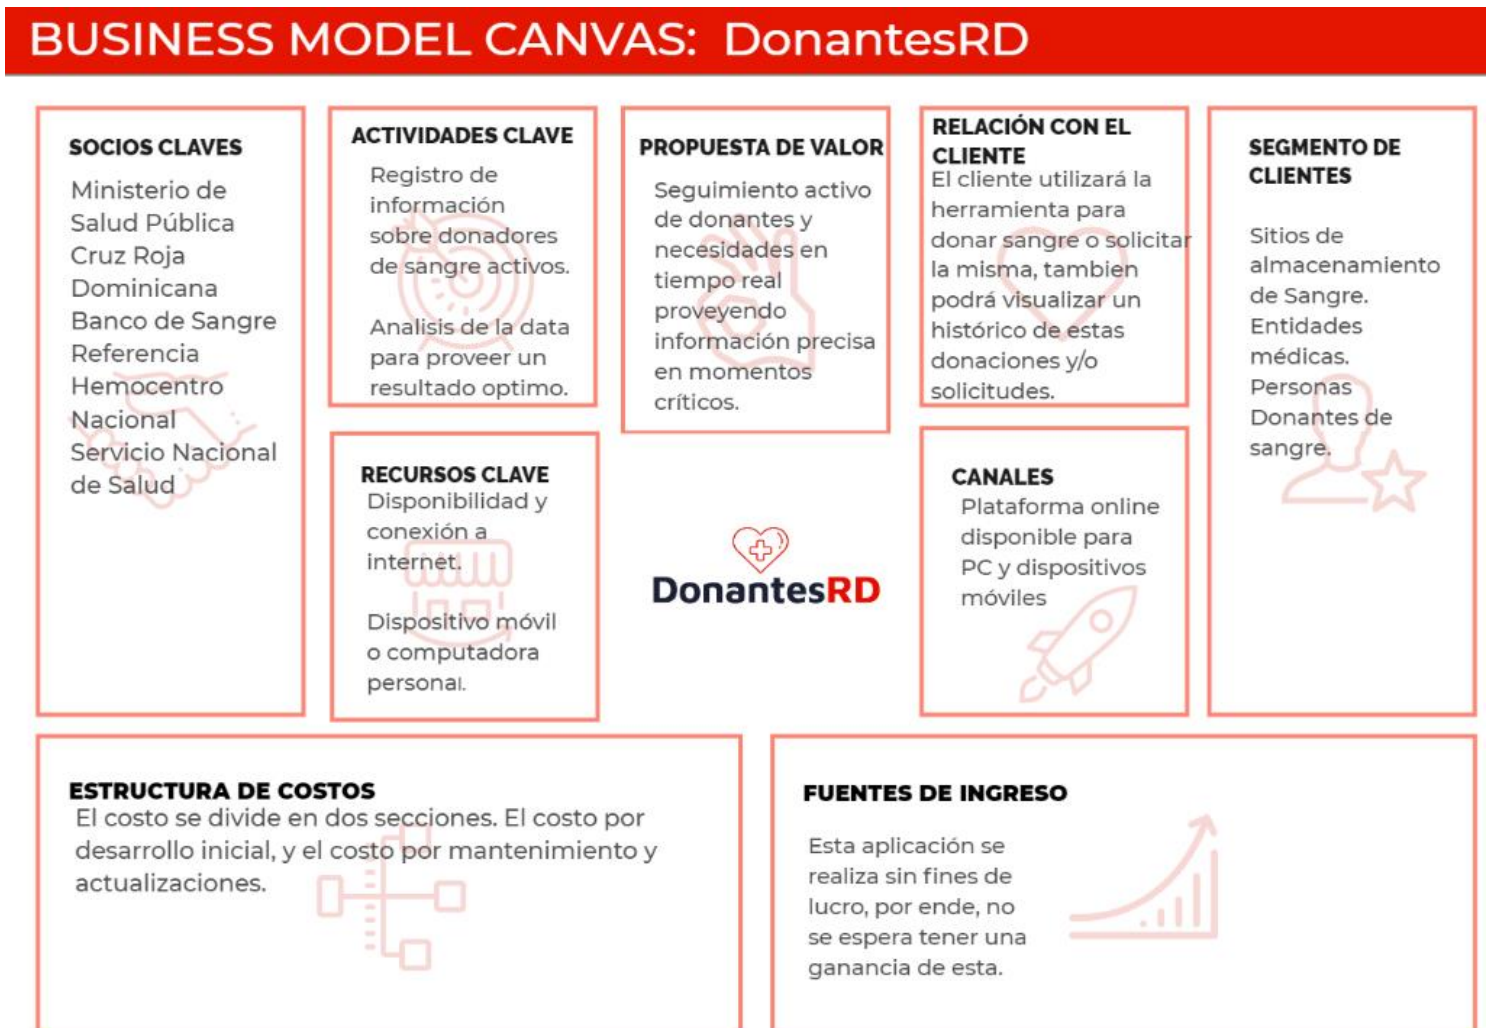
BUSINESS MODEL CANVAS: DonantesRD

SOCIOS CLAVES
Ministerio de Salud Pública
Cruz Roja Dominicana
Banco de Sangre Referencia
Hemocentro Nacional
Servicio Nacional de Salud

ACTIVIDADES CLAVE
Registro de información sobre donadores de sangre activos.

Analisis de la data para proveer un resultado optimo.

RECURSOS CLAVE
Disponibilidad y conexión a internet.

Dispositivo móvil o computadora personal.

PROPUESTA DE VALOR
Seguimiento activo de donantes y necesidades en tiempo real proveyendo información precisa en momentos críticos.

DonantesRD

RELACIÓN CON EL CLIENTE
El cliente utilizará la herramienta para donar sangre o solicitar la misma, tambien podrá visualizar un histórico de estas donaciones y/o solicitudes.

CANALES
Plataforma online disponible para PC y dispositivos móviles

SEGMENTO DE CLIENTES
Sitios de almacenamiento de Sangre.
Entidades médicas.
Personas Donantes de sangre.

ESTRUCTURA DE COSTOS
El costo se divide en dos secciones. El costo por desarrollo inicial, y el costo por mantenimiento y actualizaciones.

FUENTES DE INGRESO
Esta aplicación se realiza sin fines de lucro, por ende, no se espera tener una ganancia de esta.